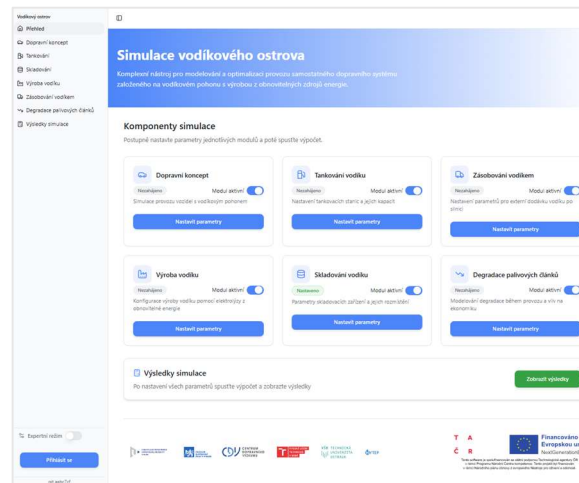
Vodíkový ostrov
Přehled
Dopravní koncept
Tankování
Skladování
Výroba vodíku
Zásobování vodíkem
Degradace palivových článků
Výsledky simulace

Simulace vodíkového ostrova

Komplexní nástroj pro modelování a optimalizaci provozu samostatného dopravního systému založeného na vodíkovém pohonu s výrobou z obnovitelných zdrojů energie.

Komponenty simulace

Postupně nastavte parametry jednotlivých modulů a poté spusťte výpočet.

Dopravní koncept
Nezadáno
Modul aktivní
Simulace provozu vozidel s vodíkovým pohonem
Nastavit parametry

Tankování vodíku
Nezadáno
Modul aktivní
Nastavení tankovacích stanic a jejich kapacit
Nastavit parametry

Zásobování vodíkem
Nezadáno
Modul aktivní
Nastavení parametrů pro externí dodávky vodíku po silnici
Nastavit parametry

Výroba vodíku
Nezadáno
Modul aktivní
Konfigurace výroby vodíku pomocí elektrolýzy z obnovitelné energie
Nastavit parametry

Skladování vodíku
Nastaveno
Modul aktivní
Parametry skladovacích zařízení a jejich rozmístění
Nastavit parametry

Degradace palivových článků
Nezadáno
Modul aktivní
Modelování degradace během provozu a vliv na ekonomiku
Nastavit parametry

Výsledky simulace
Po nastavení všech parametrů spusťte výpočet a zobrazte výsledky
Zobrazit výsledky

Expertní režim
Přihlásit se

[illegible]

CDV CENTRUM DOPRAVNÍHO VÝZKUMU

TECHNICKÁ UNIVERZITA OSTRAVA

T A
Č R

Financováno Evropskou unií
NextGenerationEU

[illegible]